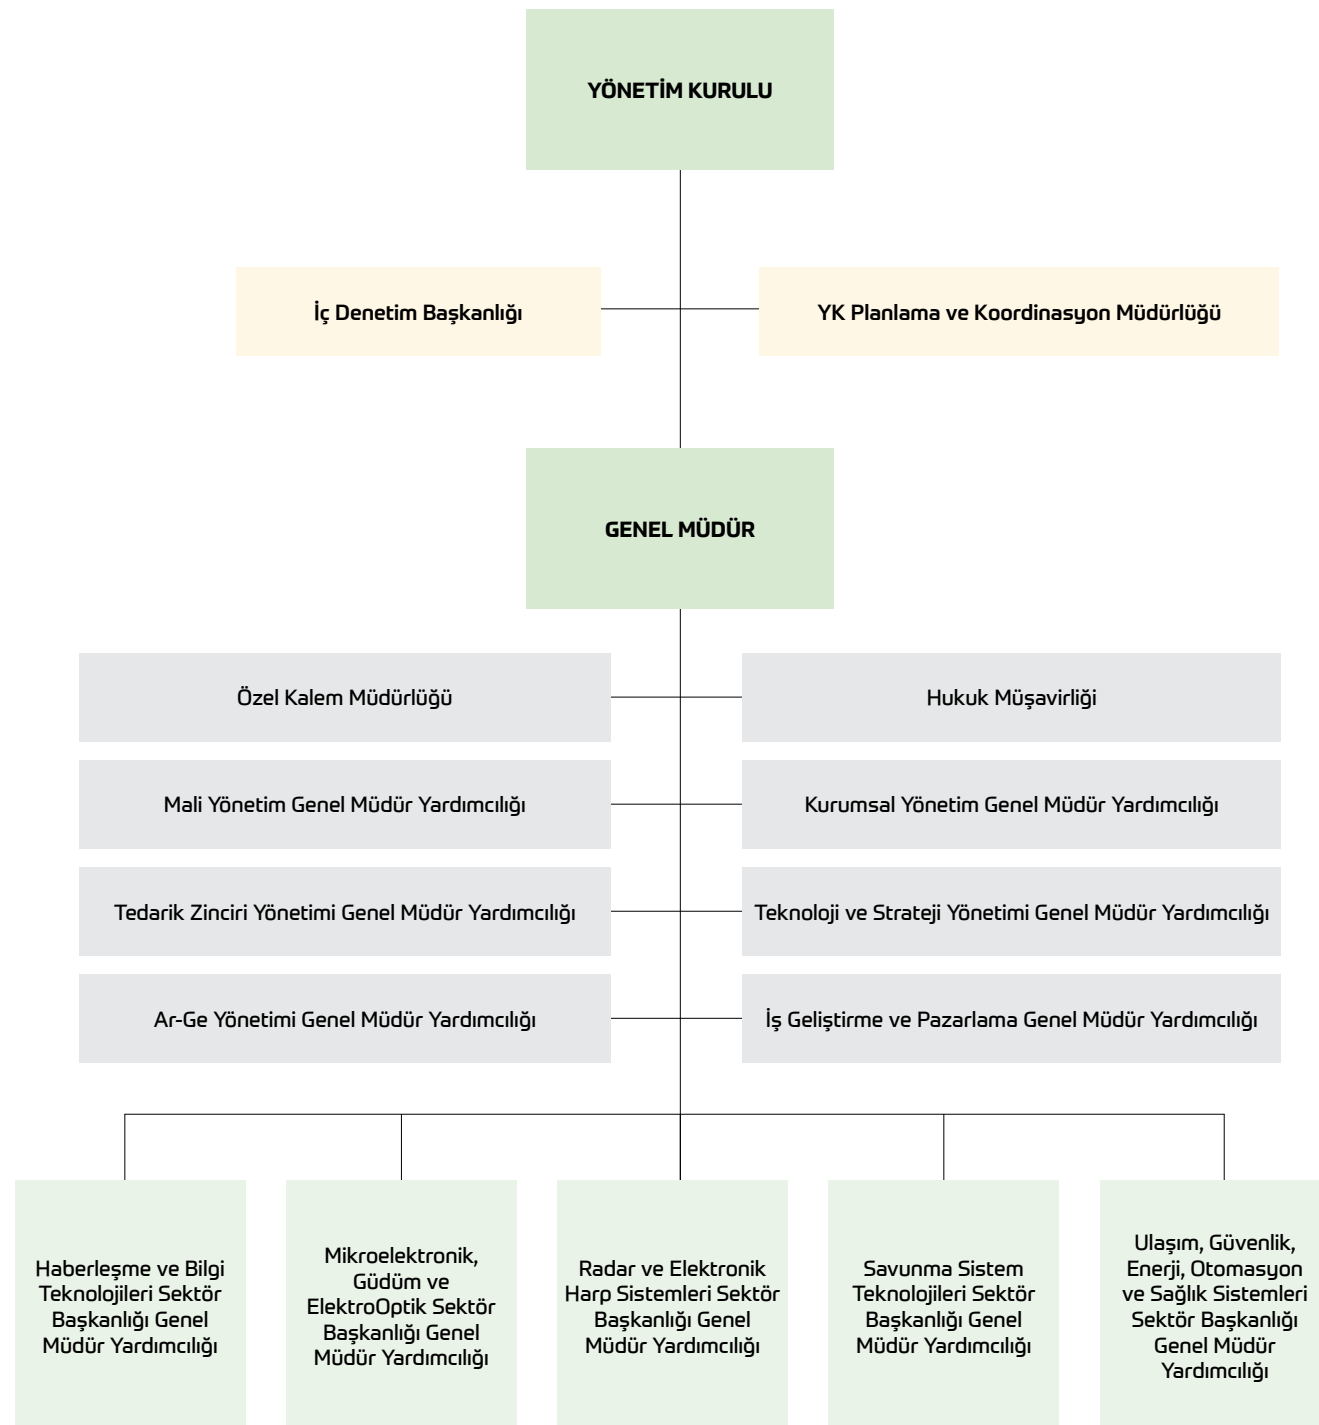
YÖNETİM KURULU

İç Denetim Başkanlığı

YK Planlama ve Koordinasyon Müdürlüğü

GENEL MÜDÜR

Özel Kalem Müdürlüğü

Hukuk Müşavirliği

Mali Yönetim Genel Müdür Yardımcılığı

Kurumsal Yönetim Genel Müdür Yardımcılığı

Tedarik Zinciri Yönetimi Genel Müdür Yardımcılığı

Teknoloji ve Strateji Yönetimi Genel Müdür Yardımcılığı

Ar-Ge Yönetimi Genel Müdür Yardımcılığı

İş Geliştirme ve Pazarlama Genel Müdür Yardımcılığı

Haberleşme ve Bilgi Teknolojileri Sektör Başkanlığı Genel Müdür Yardımcılığı

Mikroelektronik, Güdüm ve ElektroOptik Sektör Başkanlığı Genel Müdür Yardımcılığı

Radar ve Elektronik Harp Sistemleri Sektör Başkanlığı Genel Müdür Yardımcılığı

Savunma Sistem Teknolojileri Sektör Başkanlığı Genel Müdür Yardımcılığı

Ulaşım, Güvenlik, Enerji, Otomasyon ve Sağlık Sistemleri Sektör Başkanlığı Genel Müdür Yardımcılığı